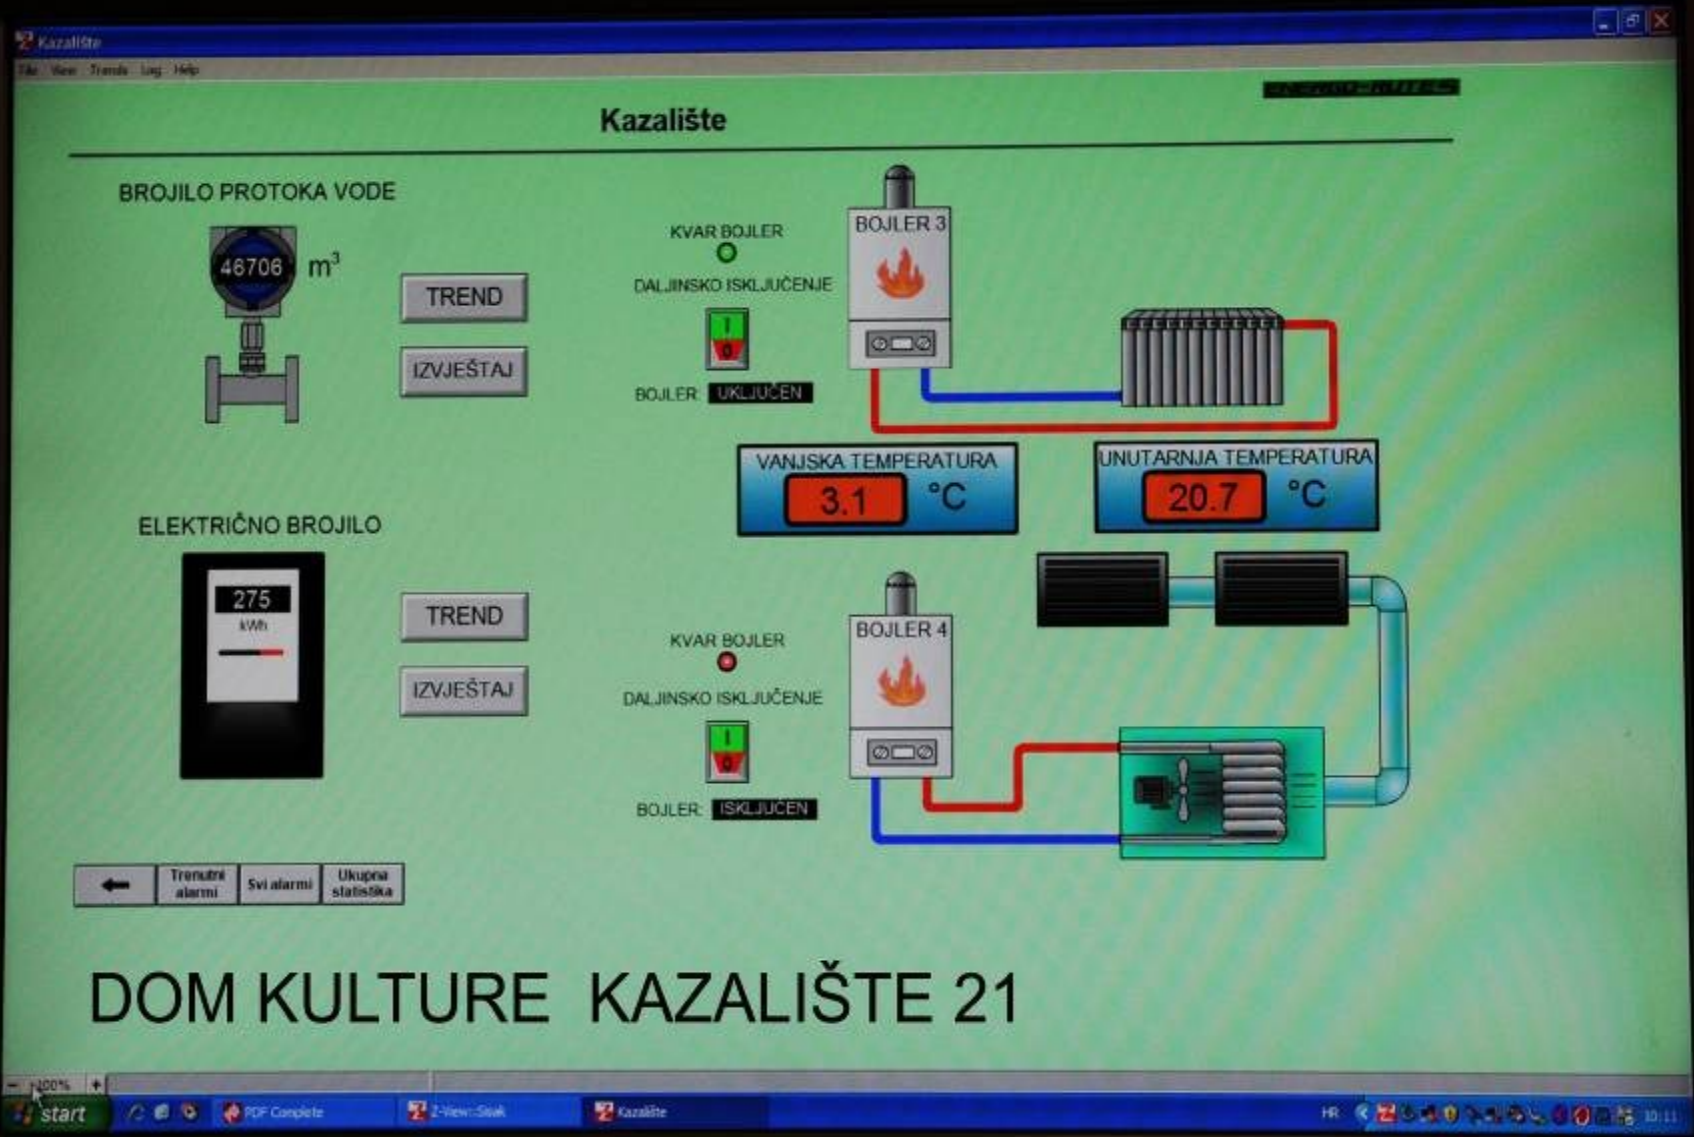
Kazalište

File View Trends Log Help

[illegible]

Kazalište

BROJILO PROTOKA VODE

46706 $m^3$

TREND

IZVJEŠTAJ

KVAR BOJLER

DALJINSKO ISKLJUČENJE

I
0

BOJLER: UKLJUČEN

BOJLER 3

VANJSKA TEMPERATURA

3.1 °C

UNUTARNJA TEMPERATURA

20.7 °C

ELEKTRIČNO BROJILO

275
kWh

TREND

IZVJEŠTAJ

KVAR BOJLER

DALJINSKO ISKLJUČENJE

I
0

BOJLER: ISKLJUČEN

BOJLER 4

Trenutni alarmi

Svi alarmi

Ukupna statistika

DOM KULTURE KAZALIŠTE 21

100%

start

PDF Complete

Z-View::Sisak

Kazalište

HR

10:11